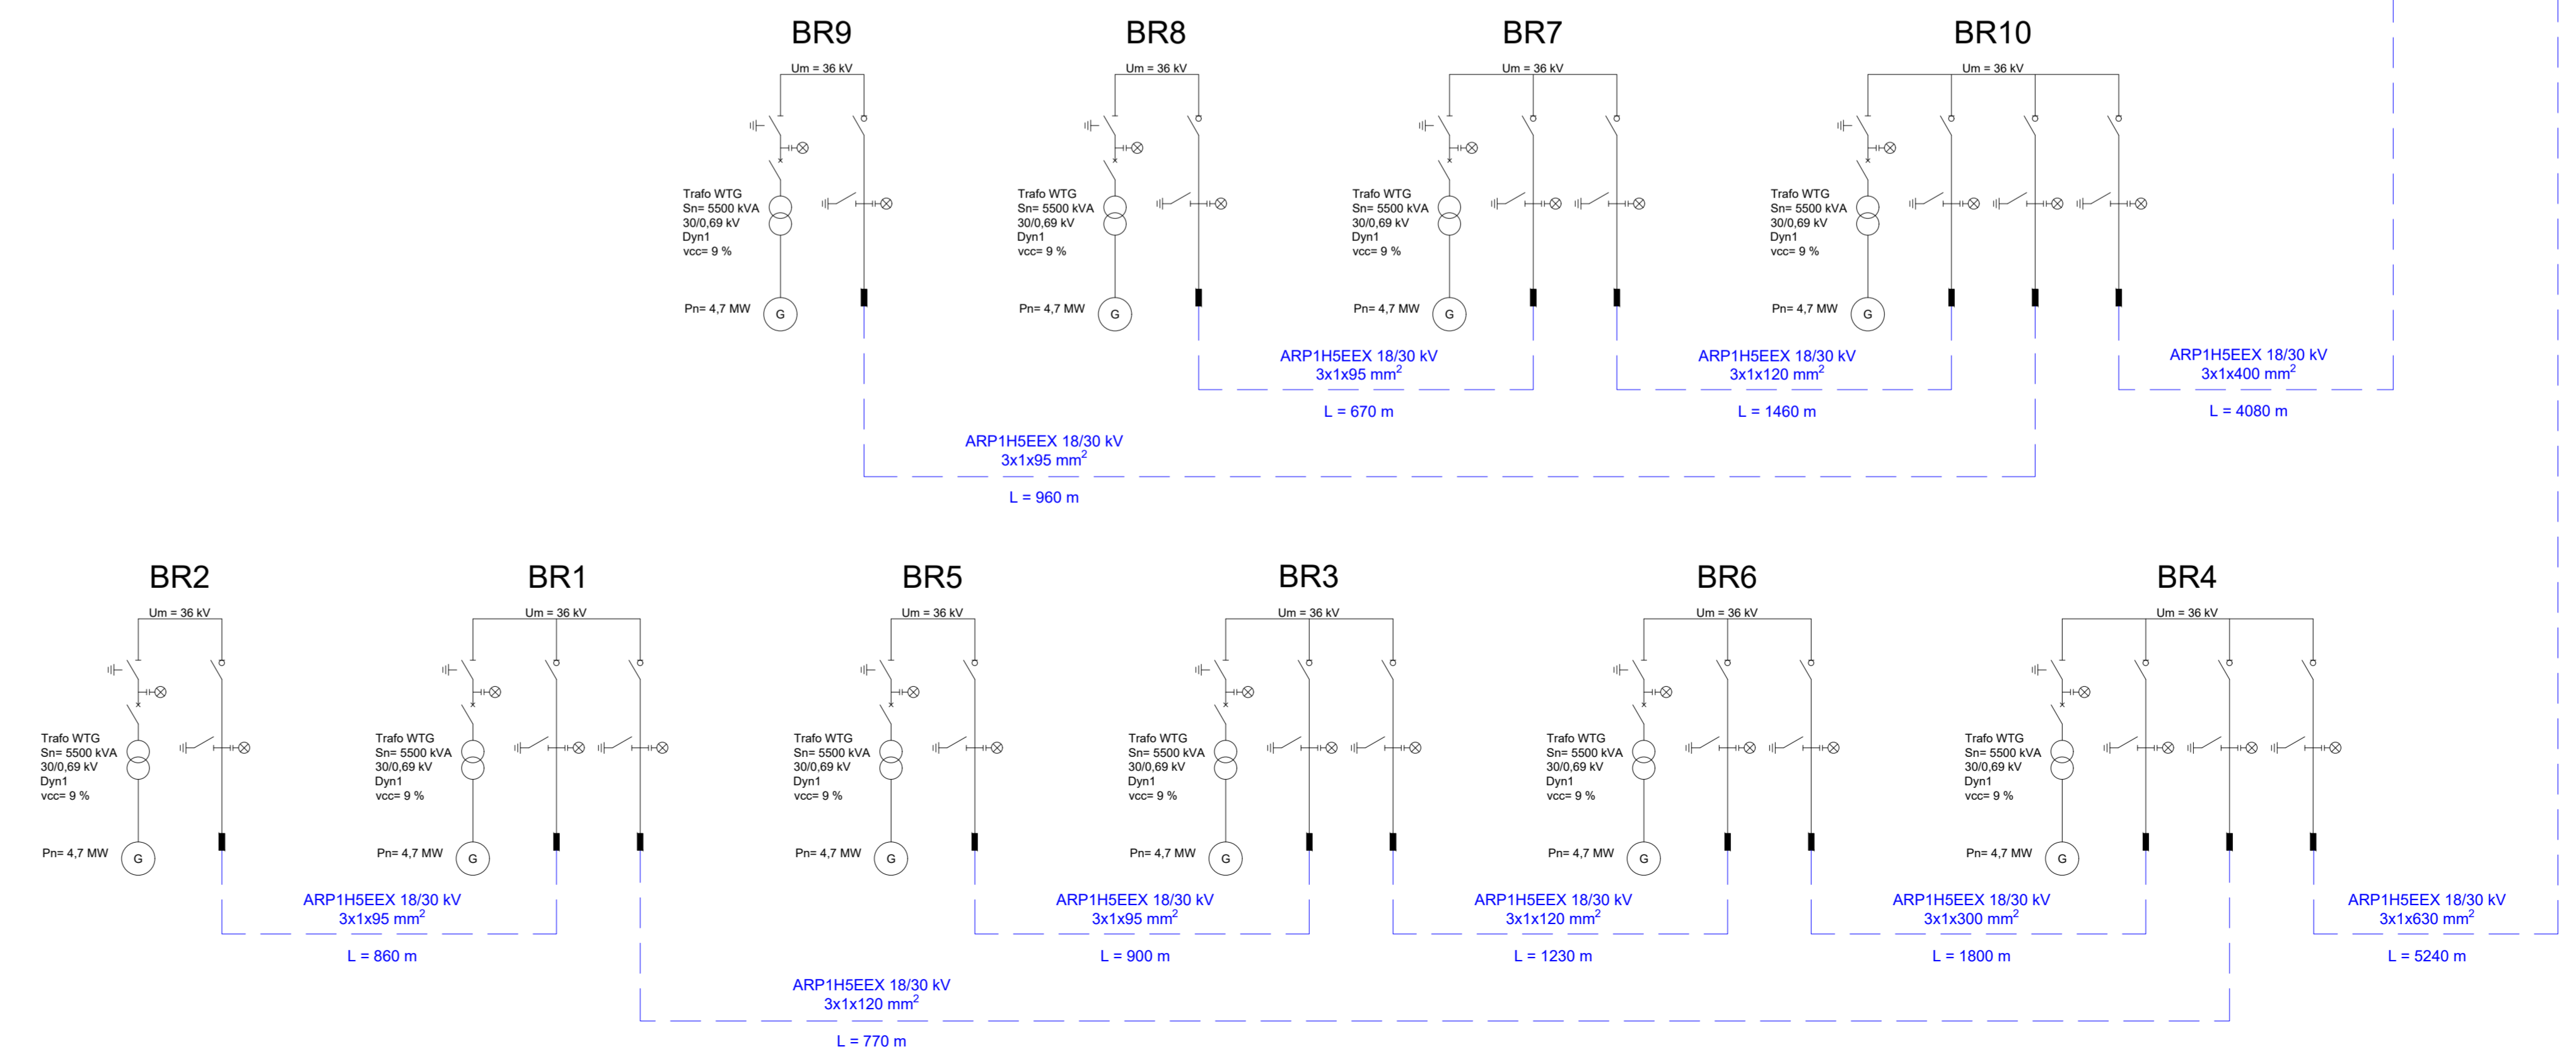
BR9

Um = 36 kV

Trafo WTG
Sn= 5500 kVA
30/0,69 kV
Dyn1
vcc= 9 %

Pn= 4,7 MW

G

BR8

Um = 36 kV

Trafo WTG
Sn= 5500 kVA
30/0,69 kV
Dyn1
vcc= 9 %

Pn= 4,7 MW

G

BR7

Um = 36 kV

Trafo WTG
Sn= 5500 kVA
30/0,69 kV
Dyn1
vcc= 9 %

Pn= 4,7 MW

G

BR10

Um = 36 kV

Trafo WTG
Sn= 5500 kVA
30/0,69 kV
Dyn1
vcc= 9 %

Pn= 4,7 MW

G

ARP1H5EEX 18/30 kV
3x1x95 mm$^2$

L = 670 m

ARP1H5EEX 18/30 kV
3x1x120 mm$^2$

L = 1460 m

ARP1H5EEX 18/30 kV
3x1x400 mm$^2$

L = 4080 m

ARP1H5EEX 18/30 kV
3x1x95 mm$^2$

L = 960 m

BR2

Um = 36 kV

Trafo WTG
Sn= 5500 kVA
30/0,69 kV
Dyn1
vcc= 9 %

Pn= 4,7 MW

G

BR1

Um = 36 kV

Trafo WTG
Sn= 5500 kVA
30/0,69 kV
Dyn1
vcc= 9 %

Pn= 4,7 MW

G

BR5

Um = 36 kV

Trafo WTG
Sn= 5500 kVA
30/0,69 kV
Dyn1
vcc= 9 %

Pn= 4,7 MW

G

BR3

Um = 36 kV

Trafo WTG
Sn= 5500 kVA
30/0,69 kV
Dyn1
vcc= 9 %

Pn= 4,7 MW

G

BR6

Um = 36 kV

Trafo WTG
Sn= 5500 kVA
30/0,69 kV
Dyn1
vcc= 9 %

Pn= 4,7 MW

G

BR4

Um = 36 kV

Trafo WTG
Sn= 5500 kVA
30/0,69 kV
Dyn1
vcc= 9 %

Pn= 4,7 MW

G

ARP1H5EEX 18/30 kV
3x1x95 mm$^2$

L = 860 m

ARP1H5EEX 18/30 kV
3x1x95 mm$^2$

L = 900 m

ARP1H5EEX 18/30 kV
3x1x120 mm$^2$

L = 1230 m

ARP1H5EEX 18/30 kV
3x1x300 mm$^2$

L = 1800 m

ARP1H5EEX 18/30 kV
3x1x630 mm$^2$

L = 5240 m

ARP1H5EEX 18/30 kV
3x1x120 mm$^2$

L = 770 m